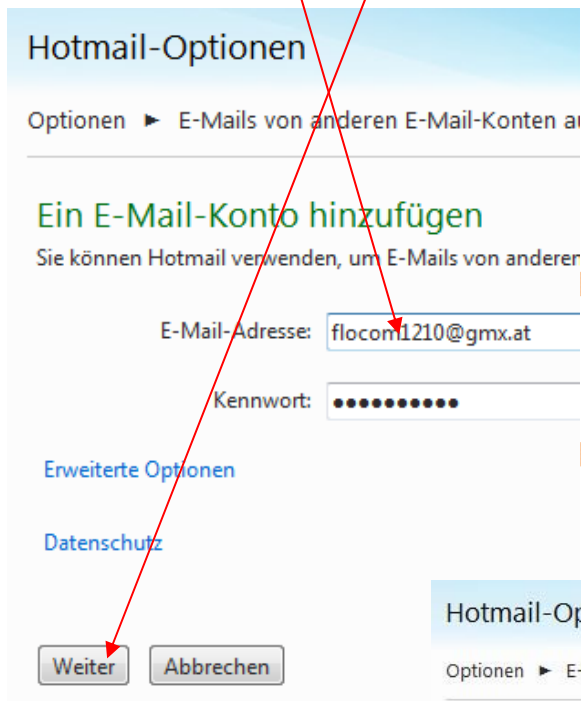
Hotmail-Optionen

Optionen ► E-Mails von anderen E-Mail-Konten au

Ein E-Mail-Konto hinzufügen

Sie können Hotmail verwenden, um E-Mails von anderen

E-Mail-Adresse: flocom1210@gmx.at

Kennwort: ●●●●●●●●●●

Erweiterte Optionen

Datenschutz

Weiter Abbrechen

Hotmail-Op

Optionen ► E-